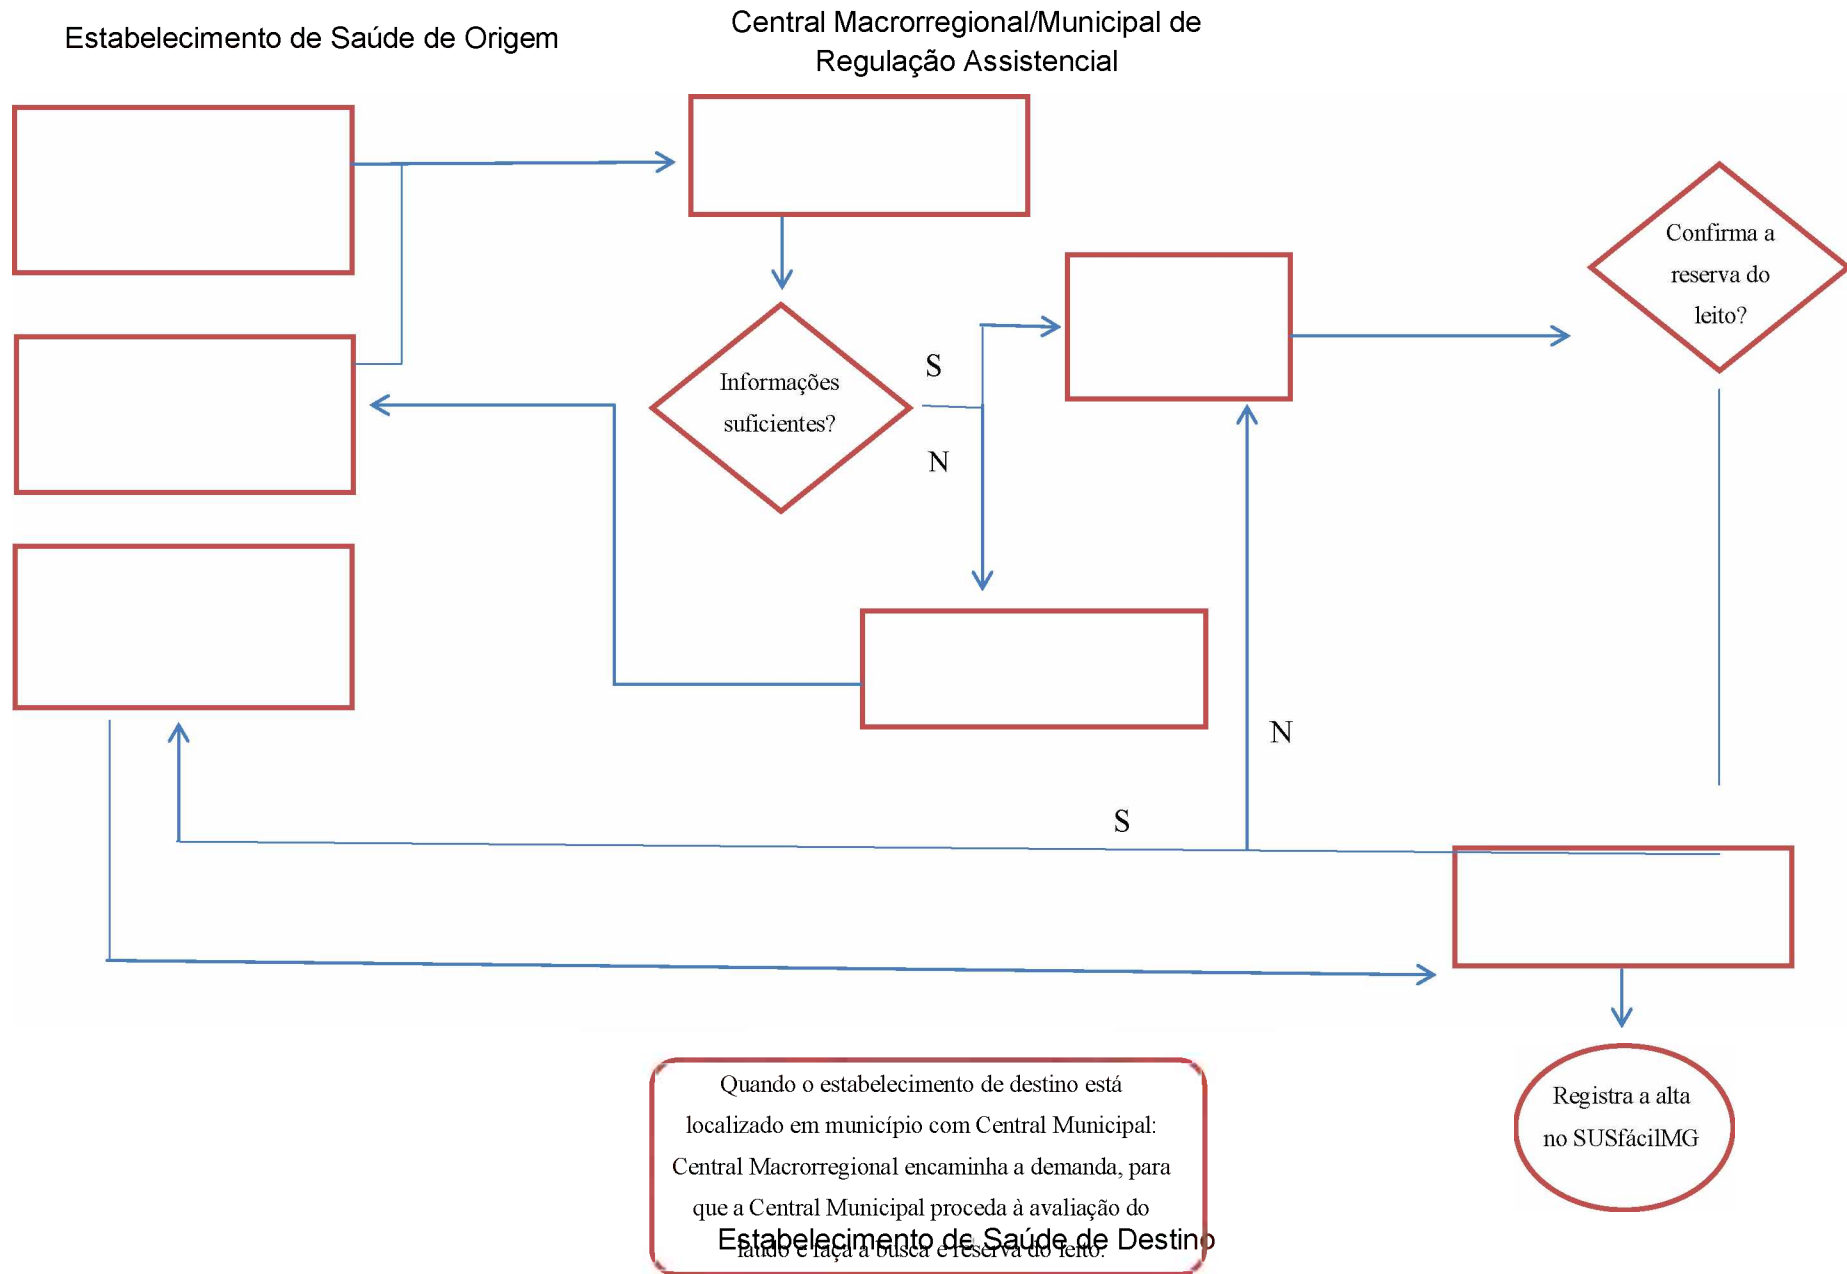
Estabelecimento de Saúde de Origem

Central Macrorregional/Municipal de Regulação Assistencial

Confirma a reserva do leito?

Informações suficientes?

S

N

N

S

Quando o estabelecimento de destino está localizado em município com Central Municipal: Central Macrorregional encaminha a demanda, para que a Central Municipal proceda à avaliação do laudo e faça a busca e reserva do leito.

Estabelecimento de Saúde de Destino

Registra a alta no SUSfácilMG